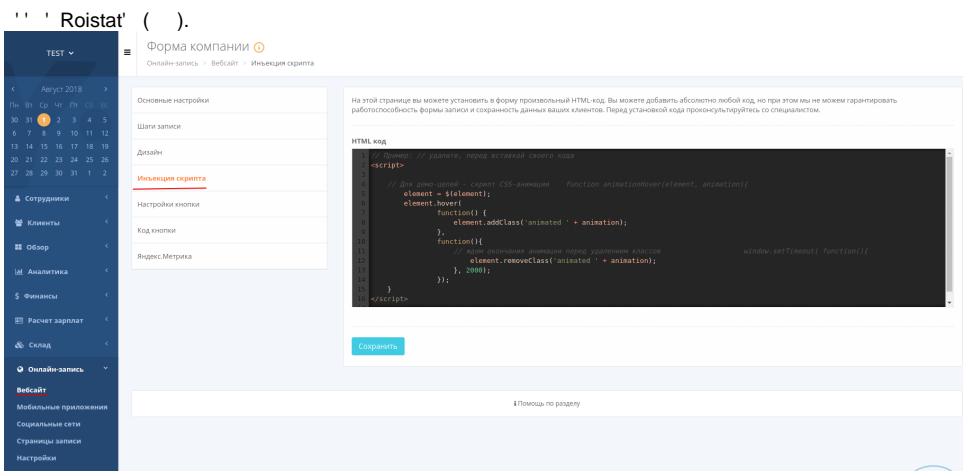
'' ' Roistat' ( ).

TEST

Август 2018

| Пн | Вт | Ср | Чт | Пт | Сб | Вс |
|---|---|---|---|---|---|---|
| 30 | 31 | 1 | 2 | 3 | 4 | 5 |
| 6 | 7 | 8 | 9 | 10 | 11 | 12 |
| 13 | 14 | 15 | 16 | 17 | 18 | 19 |
| 20 | 21 | 22 | 23 | 24 | 25 | 26 |
| 27 | 28 | 29 | 30 | 31 | 1 | 2 |

Сотрудники
Клиенты
Обзор
Аналитика
Финансы
Расчет зарплат
Склад
Онлайн-запись
Вебсайт
Мобильные приложения
Социальные сети
Страницы записи
Настройки

Форма компании

Онлайн-запись > Вебсайт > Инъекция скрипта

Основные настройки
Шаги записи
Дизайн
Инъекция скрипта
Настройки кнопки
Код кнопки
Яндекс.Метрика

На этой странице вы можете установить в форму произвольный HTML-код. Вы можете добавить абсолютно любой код, но при этом мы не можем гарантировать работоспособность формы записи и сохранность данных ваших клиентов. Перед установкой кода проконсультируйтесь со специалистом.

HTML код

1 // Пример: // удалите, перед вставкой своего кода
2 <script>
3
4 // Для демо-целей - скрипт CSS-анимации function animationHover(element, animation){
5 element = $(element);
6 element.hover(
7 function() {
8 element.addClass('animated ' + animation);
9 },
10 function(){
11 // ждем окончания анимации перед удалением классов window.setTimeout( function(){
12 element.removeClass('animated ' + animation);
13 }, 2000);
14 });
15 }
16 </script>

Сохранить

Помощь по разделу